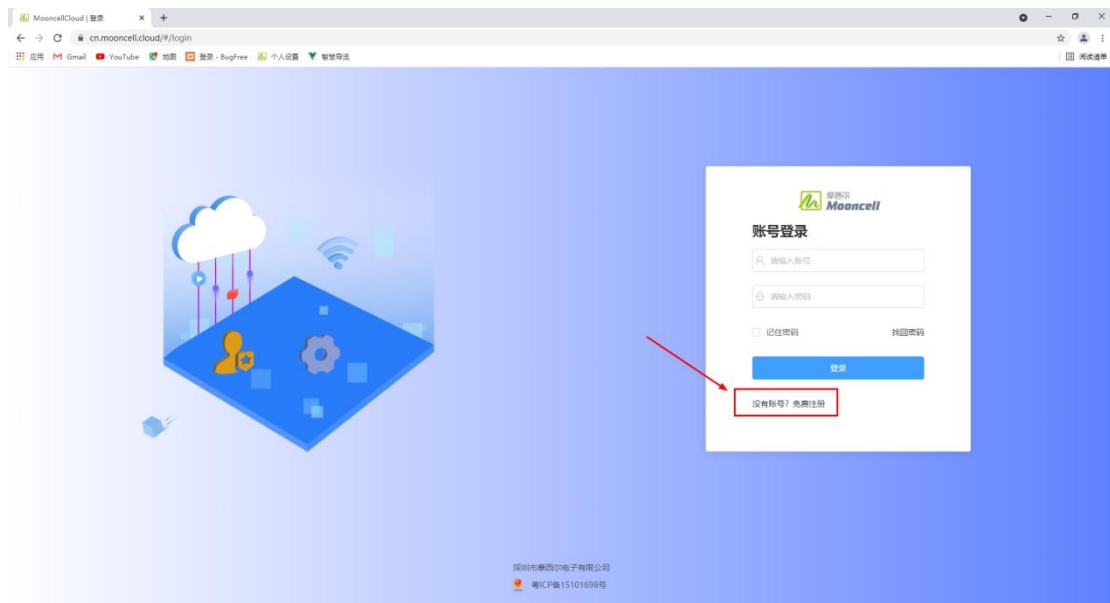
MooncellCloud | 登录 × +

cn.mooncell.cloud/#/login

应用 Gmail YouTube 地图 登录 - BugFree 个人设置 智慧导流

阅读清单

摩西尔 Mooncell

账号登录

请输入账号

请输入密码

记住密码

找回密码

登录

没有账号？免费注册

深圳市摩西尔电子有限公司

粤ICP备15101698号